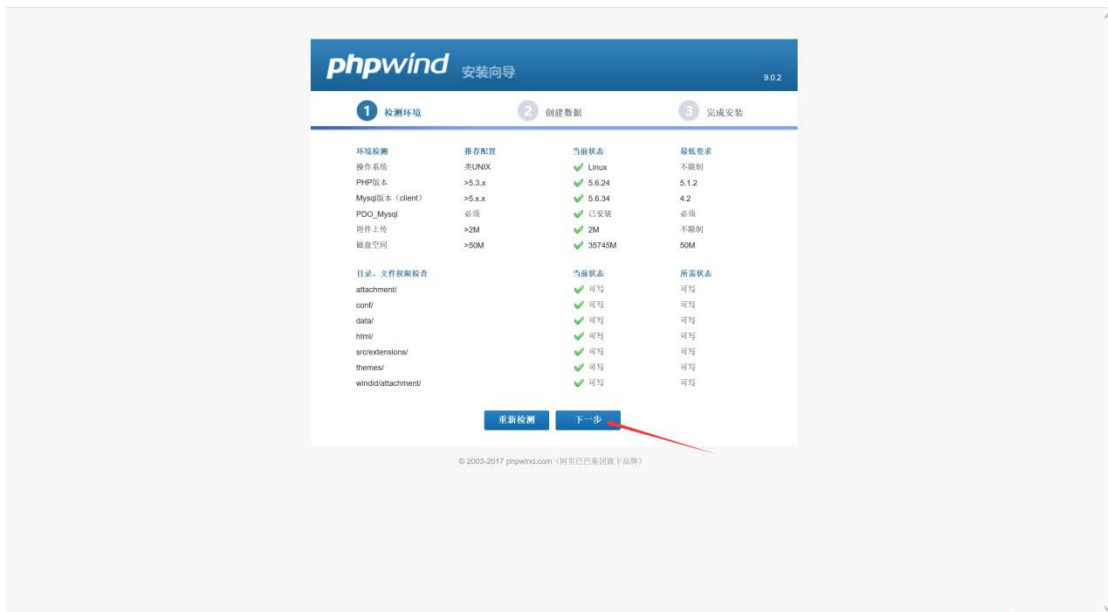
phpwind 安装向导 9.0.2

1 检测环境 2 创建数据 3 完成安装

| 环境检测 | 推荐配置 | 当前状态 | 最低要求 |
|---|---|---|---|
| 操作系统 | 类UNIX | Linux | 不限制 |
| PHP版本 | >5.3.x | 5.6.24 | 5.1.2 |
| Mysql版本（client） | >5.x.x | 5.6.34 | 4.2 |
| PDO_Mysql | 必须 | 已安装 | 必须 |
| 附件上传 | >2M | 2M | 不限制 |
| 磁盘空间 | >50M | 35745M | 50M |

| 目录、文件权限检查 | 当前状态 | 所需状态 |
|---|---|---|
| attachment/ | 可写 | 可写 |
| conf/ | 可写 | 可写 |
| data/ | 可写 | 可写 |
| html/ | 可写 | 可写 |
| src/extensions/ | 可写 | 可写 |
| themes/ | 可写 | 可写 |
| windid/attachment/ | 可写 | 可写 |

重新检测 下一步

© 2003-2017 phpwind.com（阿里巴巴集团旗下品牌）